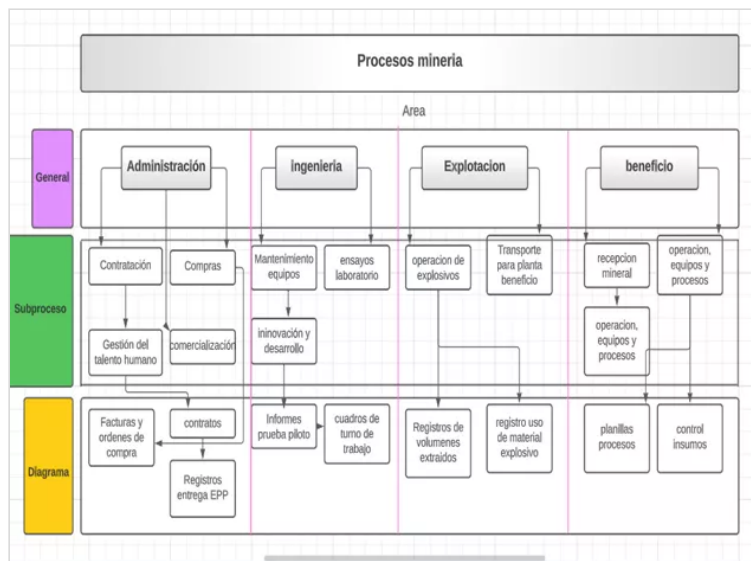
Procesos mineria

Area

General

Administración

ingenieria

Explotacion

beneficio

Subproceso

Contratación

Compras

Gestión del talento humano

comercialización

Mantenimiento equipos

ensayos laboratorio

ininovación y desarrollo

operacion de explosivos

Transporte para planta beneficio

recepcion mineral

operacion, equipos y procesos

operacion, equipos y procesos

Diagrama

Facturas y ordenes de compra

contratos

Registros entrega EPP

Informes prueba piloto

cuadros de turno de trabajo

Registros de volumenes extraidos

registro uso de material explosivo

planillas procesos

control insumos